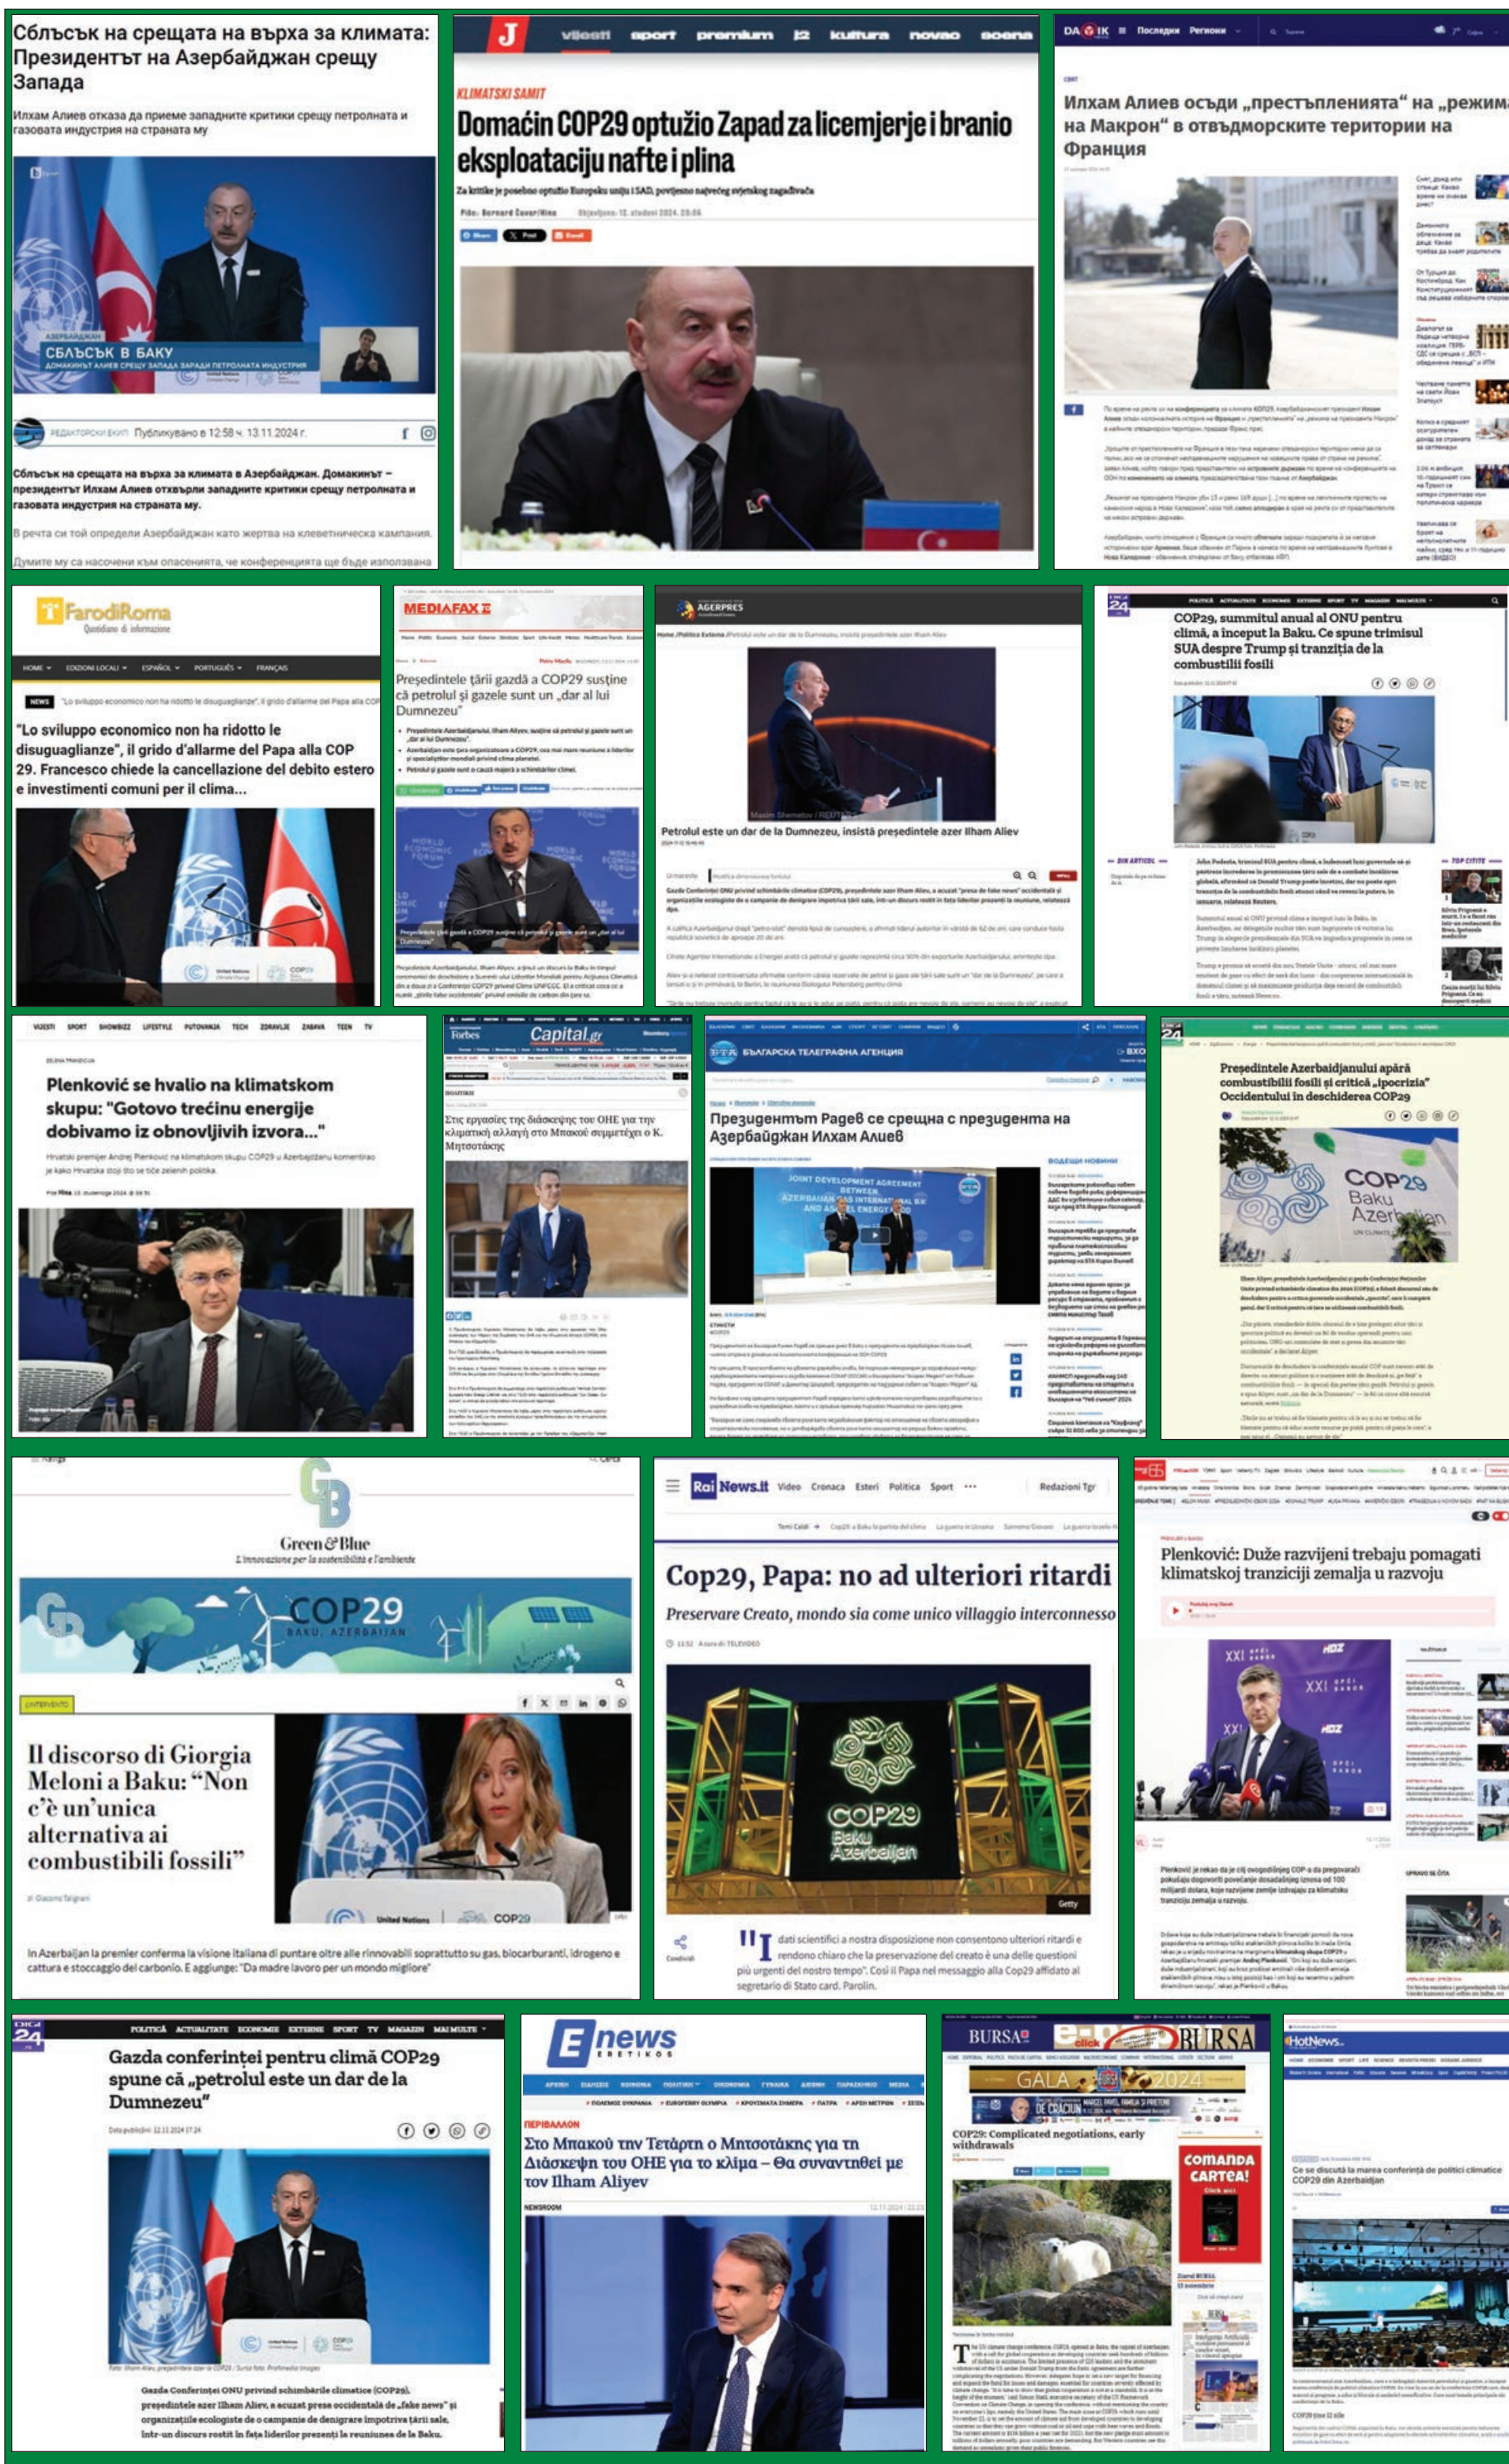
Сблъсък на срещата на върха за климата: Президентът на Азербайджан срещу Запада

Илхам Алиев отказа да приеме западните критики срещу петролната и газовата индустрия на страната му

СБЛЪСЪК В БАКУ

Публикувано в 12:58 ч. 13.11.2024 г.

Сблъсък на срещата на върха за климата в Азербайджан. Домакинът – президентът Илхам Алиев отхвърли западните критики срещу петролната и газовата индустрия на страната му.

В речта си той определи Азербайджан като жертва на клеветническа кампания.

Думите му са насочени към опасенията, че конференцията ще бъде използвана

J vijesti sport premium j2 kultura novac scena

KLIMATSKI SAMIT

Domaćin COP29 optužio Zapad za licemjerje i branio eksploataciju nafte i plina

Za kritike je posebno optužio Europsku uniju i SAD, povijesno najveće svjetske zagađivače

Илхам Алиев осъди „престъпленията" на „режима на Макрон" в отвъдморските територии на Франция

FarodiRoma

"Lo sviluppo economico non ha ridotto le disuguaglianze", il grido d'allarme del Papa alla COP 29. Francesco chiede la cancellazione del debito estero e investimenti comuni per il clima...

MEDIAFAX

Președintele țării gazdă a COP29 susține că petrolul și gazele sunt un „dar al lui Dumnezeu"

AGERPRES

Petrolul este un dar de la Dumnezeu, insistă președintele azer Ilham Aliev

COP29, summitul anual al ONU pentru climă, a început la Baku. Ce spune trimisul SUA despre Trump și tranziția de la combustibili fosili

Plenković se hvalio na klimatskom skupu: "Gotovo trećinu energije dobivamo iz obnovljivih izvora..."

Capital.gr

Στις εργασίες της διάσκεψης του ΟΗΕ για την κλιματική αλλαγή στο Μπακού συμμετέχει ο Κ. Μητσοτάκης

БЪЛГАРСКА ТЕЛЕГРАФНА АГЕНЦИЯ

Президентът Радев се срещна с президента на Азербайджан Илхам Алиев

Președintele Azerbaidjanului apără combustibilii fosili și critică „ipocrizia" Occidentului în deschiderea COP29

COP29 Baku Azerbaijan

Green & Blue

L'innovazione per la sostenibilità e l'ambiente

COP29 BAKU, AZERBAIJAN

Il discorso di Giorgia Meloni a Baku: "Non c'è un'unica alternativa ai combustibili fossili"

In Azerbaijan la premier conferma la visione italiana di puntare oltre alle rinnovabili soprattutto su gas, biocarburanti, idrogeno e cattura e stoccaggio del carbonio. E aggiunge: "Da madre lavoro per un mondo migliore"

Rai News.it Video Cronaca Esteri Politica Sport

Cop29, Papa: no ad ulteriori ritardi

Preservare Creato, mondo sia come unico villaggio interconnesso

"I dati scientifici a nostra disposizione non consentono ulteriori ritardi e rendono chiaro che la preservazione del creato è una delle questioni più urgenti del nostro tempo". Così il Papa nel messaggio alla Cop29 affidato al segretario di Stato card. Parolin.

Plenković: Duže razvijeni trebaju pomagati klimatskoj tranziciji zemalja u razvoju

Gazda conferinței pentru climă COP29 spune că „petrolul este un dar de la Dumnezeu"

Gazda Conferinței ONU privind schimbările climatice (COP29), președintele azer Ilham Aliev, a acuzat presa occidentală de „fake news" și organizațiile ecologiste de o campanie de denigrare împotriva țării sale, într-un discurs rostit în fața liderilor prezenți la reuniunea de la Baku.

Enews

Στο Μπακού την Τετάρτη ο Μητσοτάκης για τη Διάσκεψη του ΟΗΕ για το κλίμα – Θα συναντηθεί με τον Ilham Aliyev

BURSA

COP29: Complicated negotiations, early withdrawals

comanda CARTEA!

HotNews.ro

Ce se discută la marea conferință de politici climatice COP29 din Azerbaidjan